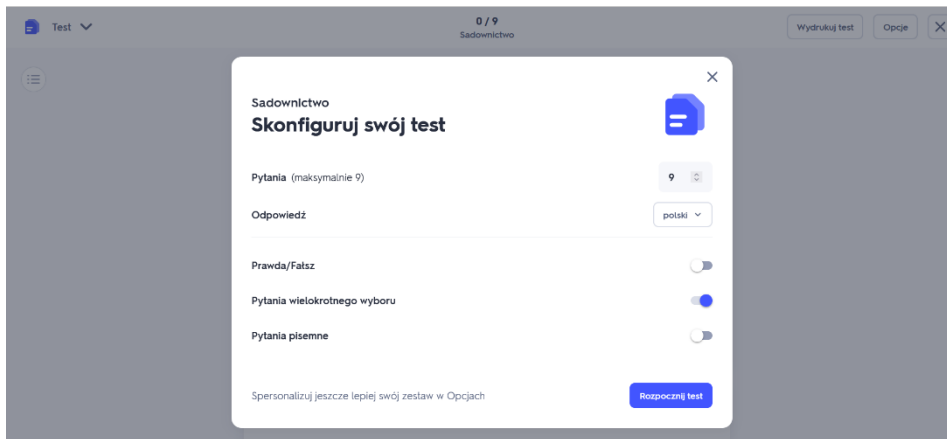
Test

0 / 9
Sadownictwo

Wydrukuj test
Opcje

Sadownictwo
Skonfiguruj swój test

Pytania (maksymalnie 9)
9

Odpowiedź
polski

Prawda/Fałsz

Pytania wielokrotnego wyboru

Pytania pisemne

Spersonalizuj jeszcze lepiej swój zestaw w Opcjach

Rozpocznij test